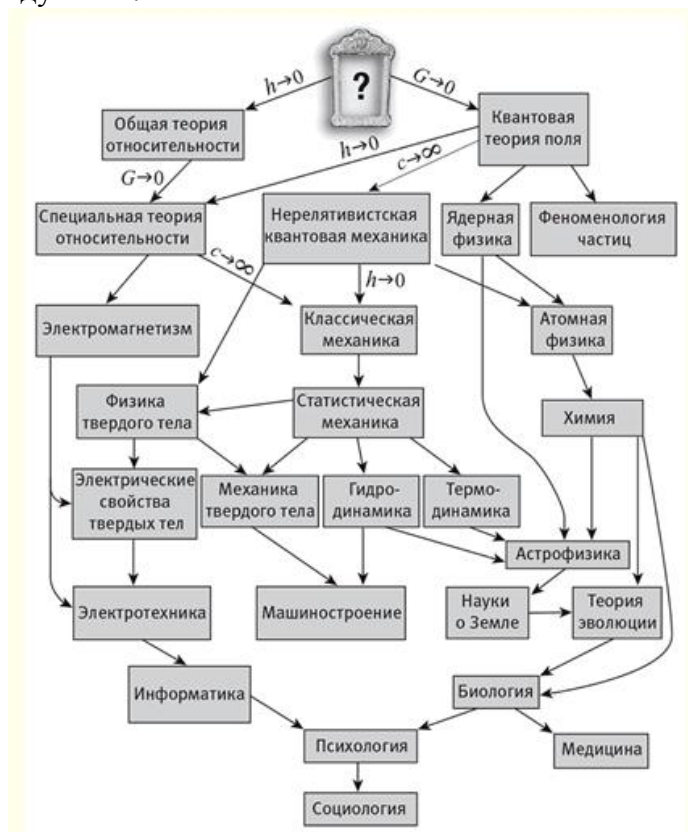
?

$h \to 0$

$G \to 0$

Общая теория относительности

Квантовая теория поля

$h \to 0$

$c \to \infty$

$G \to 0$

Специальная теория относительности

Нерелятивистская квантовая механика

Ядерная физика

Феноменология частиц

$c \to \infty$

$h \to 0$

Электромагнетизм

Классическая механика

Атомная физика

Физика твердого тела

Статистическая механика

Химия

Электрические свойства твердых тел

Механика твердого тела

Гидродинамика

Термодинамика

Астрофизика

Электротехника

Машиностроение

Науки о Земле

Теория эволюции

Информатика

Биология

Психология

Медицина

Социология